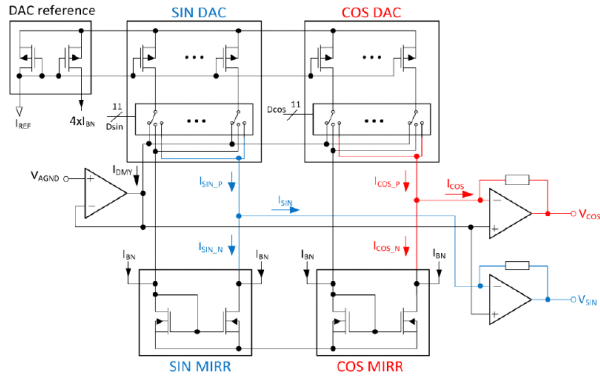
DAC reference

SIN DAC

COS DAC

$I_{REF}$

$4xI_{BN}$

11

Dsin

Dcos

11

$V_{AGND}$

$I_{DMY}$

$I_{SIN\_P}$

$I_{SIN}$

$I_{COS\_P}$

$I_{COS}$

$V_{COS}$

$I_{SIN\_N}$

$I_{COS\_N}$

$I_{BN}$

$I_{BN}$

$I_{BN}$

$I_{BN}$

$V_{SIN}$

SIN MIRR

COS MIRR